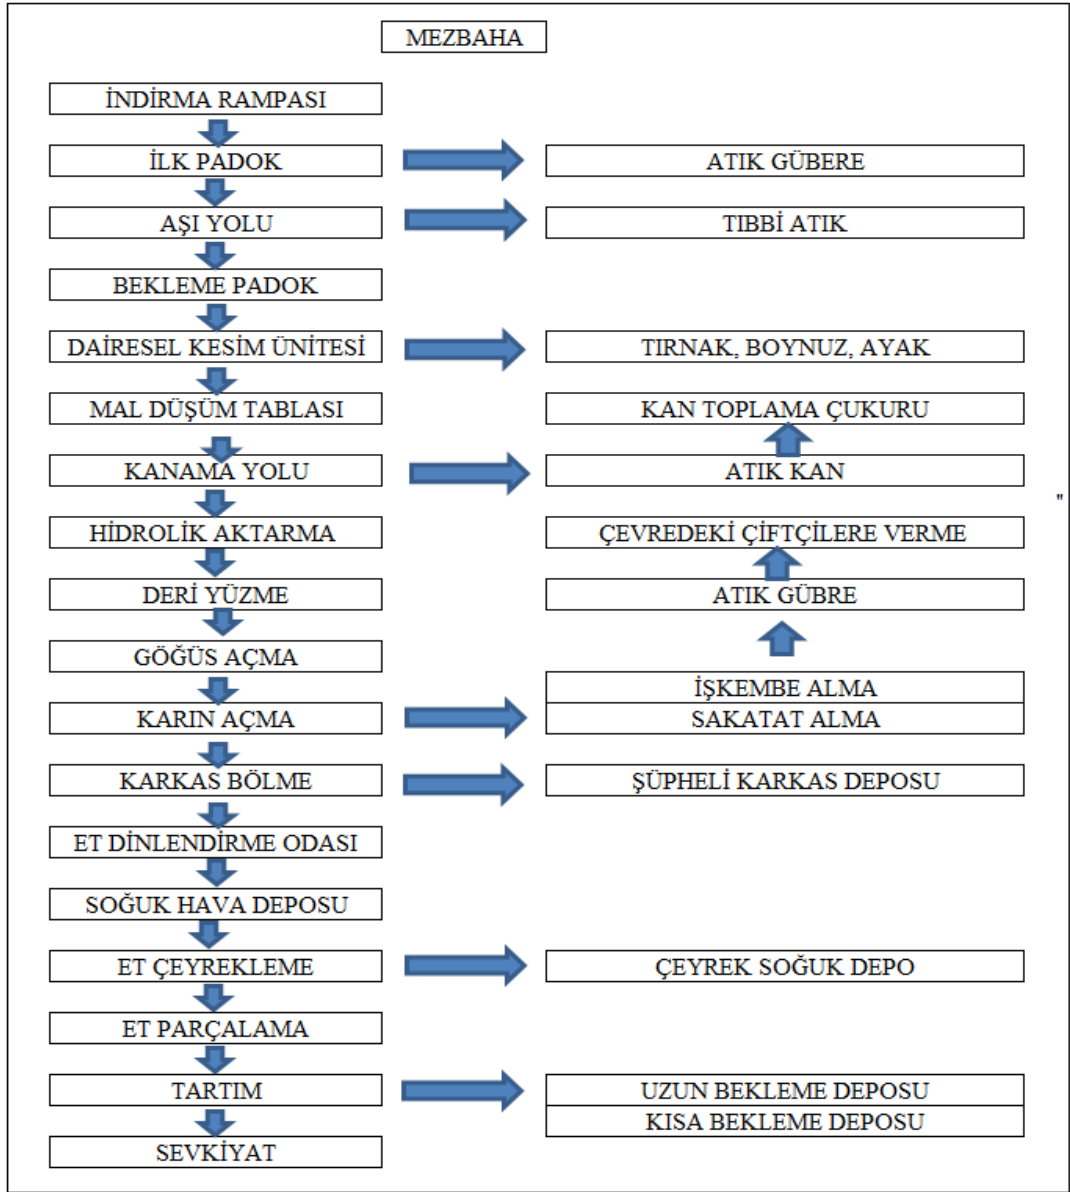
MEZBAHA

İNDİRMA RAMPASI

İLK PADOK

ATIK GÜBERE

AŞI YOLU

TIBBİ ATIK

BEKLEME PADOK

DAİRESEL KESİM ÜNİTESİ

TIRNAK, BOYNUZ, AYAK

MAL DÜŞÜM TABLASI

KAN TOPLAMA ÇUKURU

KANAMA YOLU

ATIK KAN

HİDROLİK AKTARMA

ÇEVREDEKİ ÇİFTÇİLERE VERME

DERİ YÜZME

ATIK GÜBRE

GÖĞÜS AÇMA

İŞKEMBE ALMA

KARIN AÇMA

SAKATAT ALMA

KARKAS BÖLME

ŞÜPHELİ KARKAS DEPOSU

ET DİNLENDİRME ODASI

SOĞUK HAVA DEPOSU

ET ÇEYREKLEME

ÇEYREK SOĞUK DEPO

ET PARÇALAMA

TARTIM

UZUN BEKLEME DEPOSU

KISA BEKLEME DEPOSU

SEVKİYAT